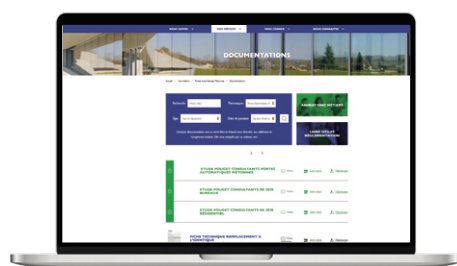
DOCUMENTATIONS

ÉTUDE POUGET CONSULTANTS PORTES AUTOMATIQUES PIÉTONNES

ÉTUDE POUGET CONSULTANTS RE 2020 BUREAUX

ÉTUDE POUGET CONSULTANTS RE 2020 RÉSIDENTIEL

FICHE TECHNIQUE REMPLACEMENT À L'IDENTIQUE

1 2

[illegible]